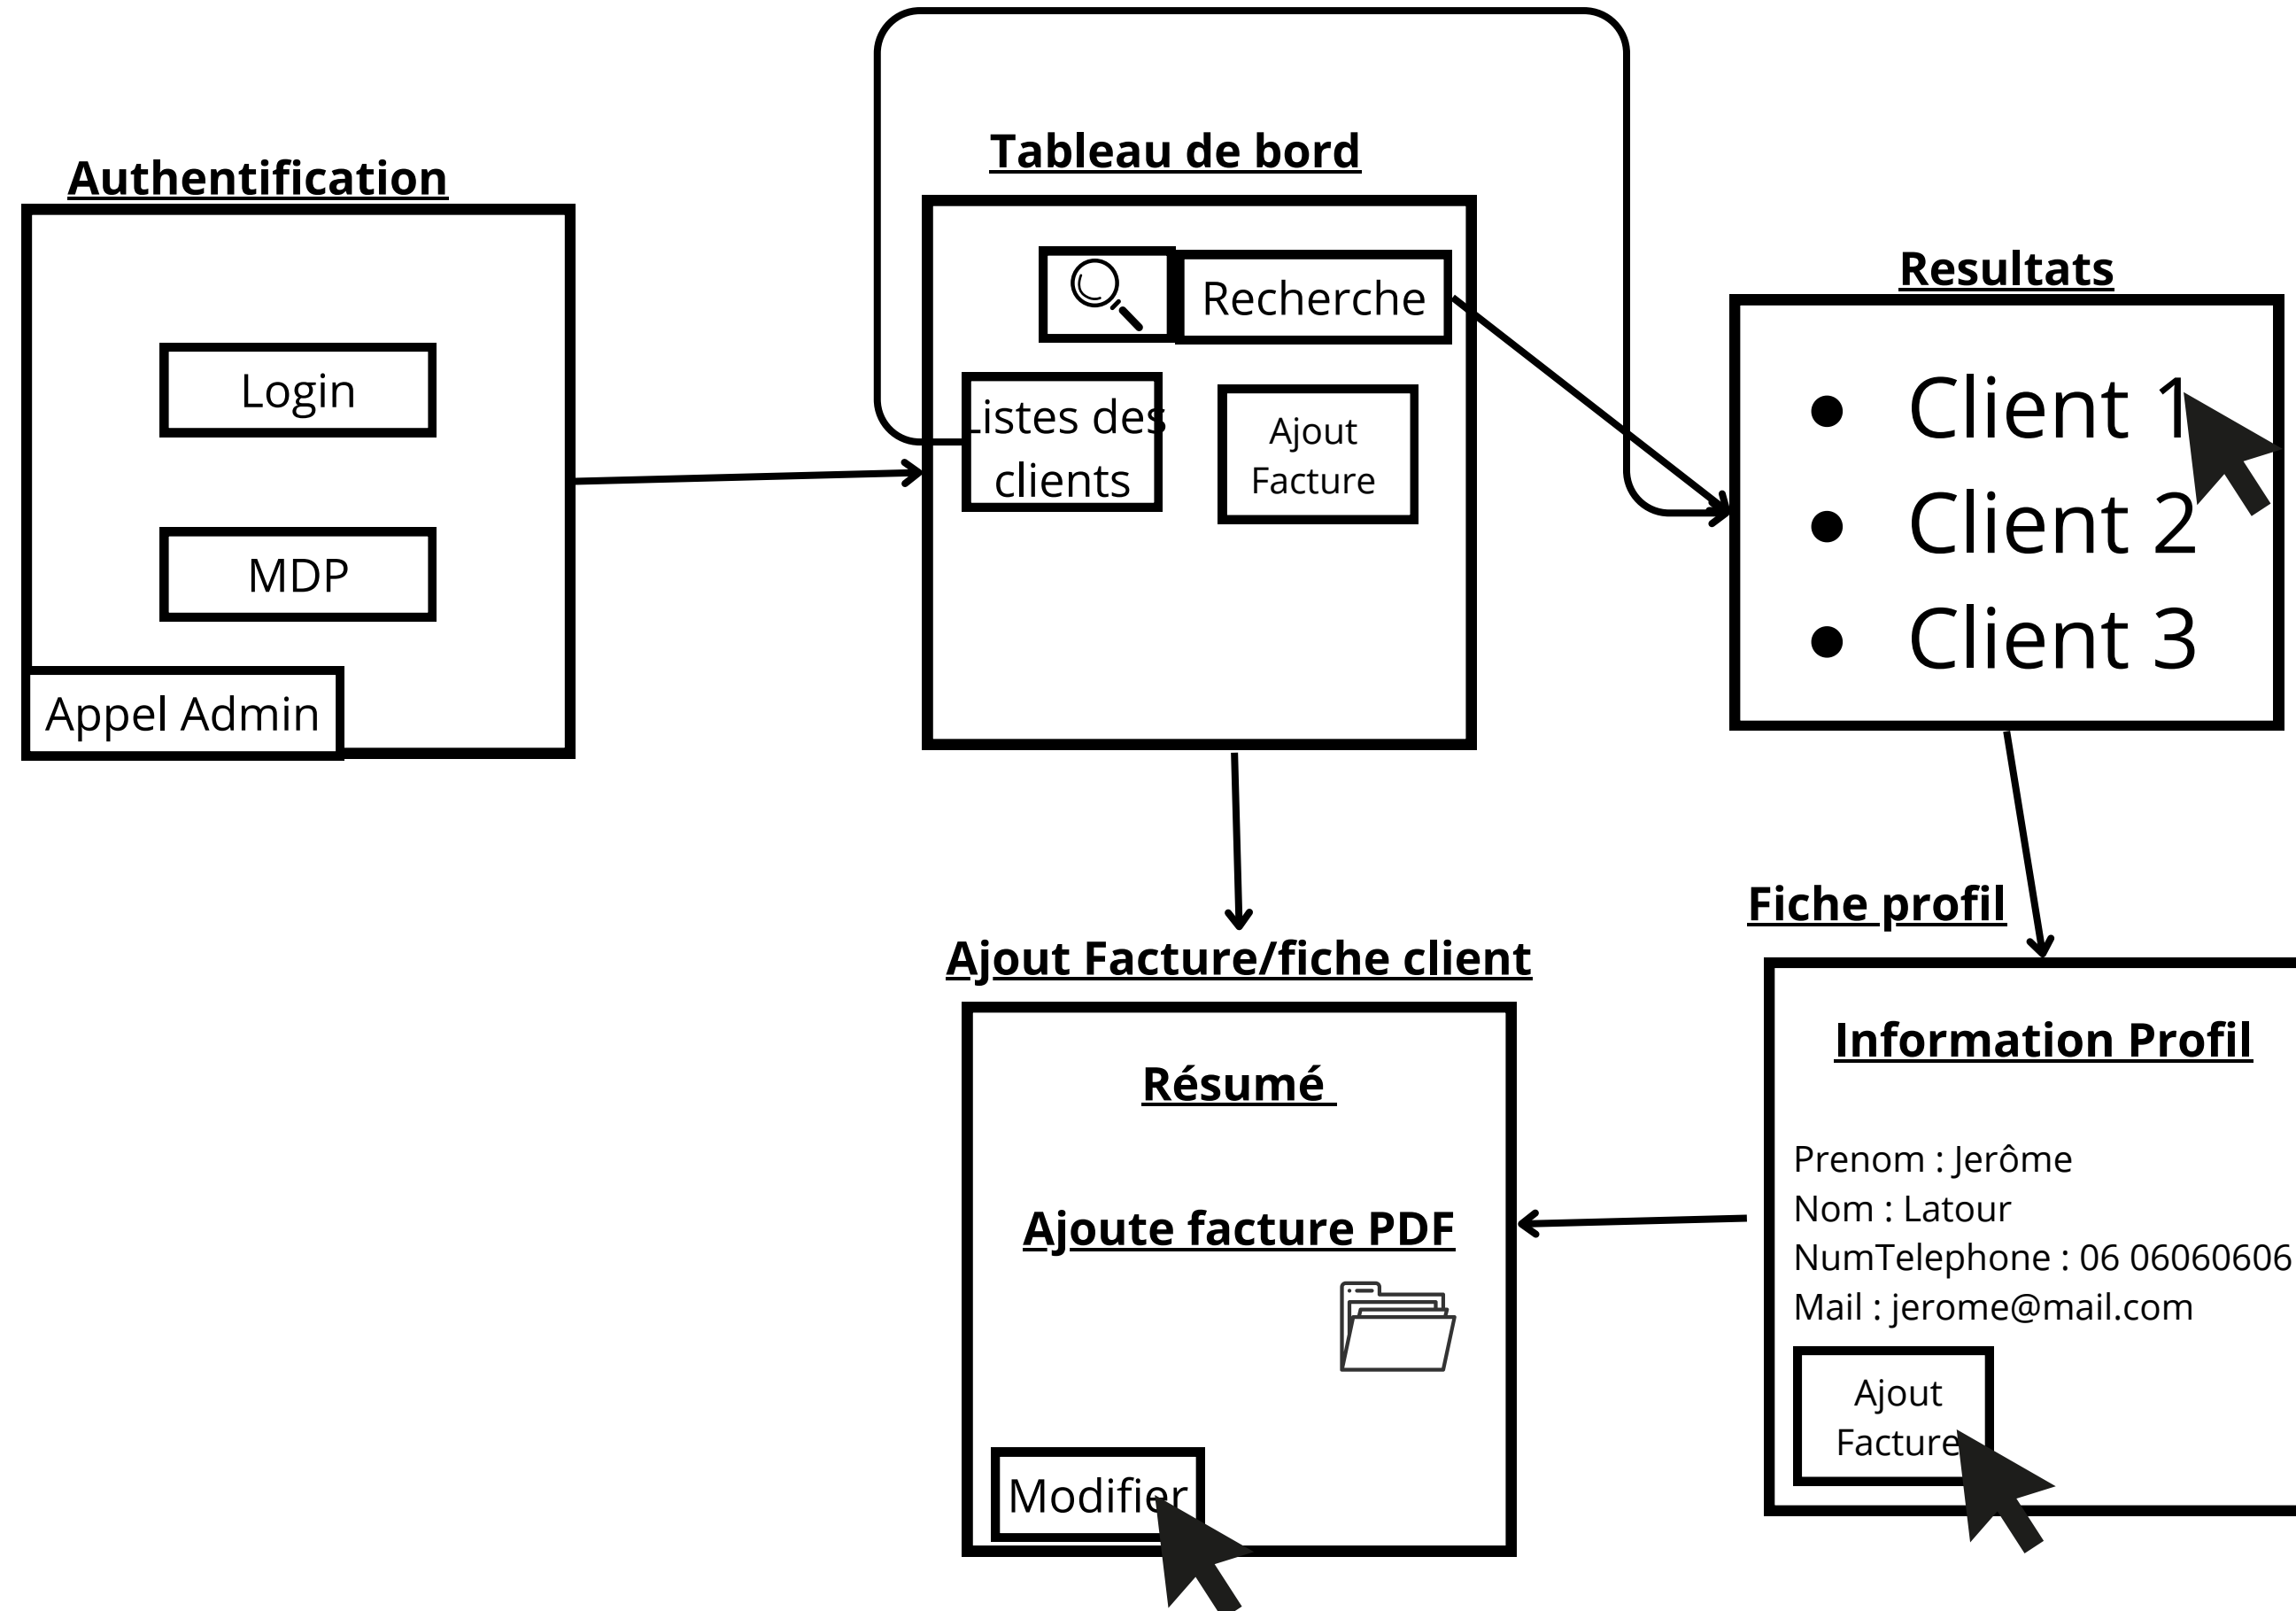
Authentification

Login

MDP

Appel Admin

Tableau de bord

Recherche

Listes des clients

Ajout Facture

Resultats

- Client 1
- Client 2
- Client 3

Fiche profil

Information Profil

Prenom : Jerôme
Nom : Latour
NumTelephone : 06 06060606
Mail : jerome@mail.com

Ajout Facture

Ajout Facture/fiche client

Résumé

Ajoute facture PDF

Modifier